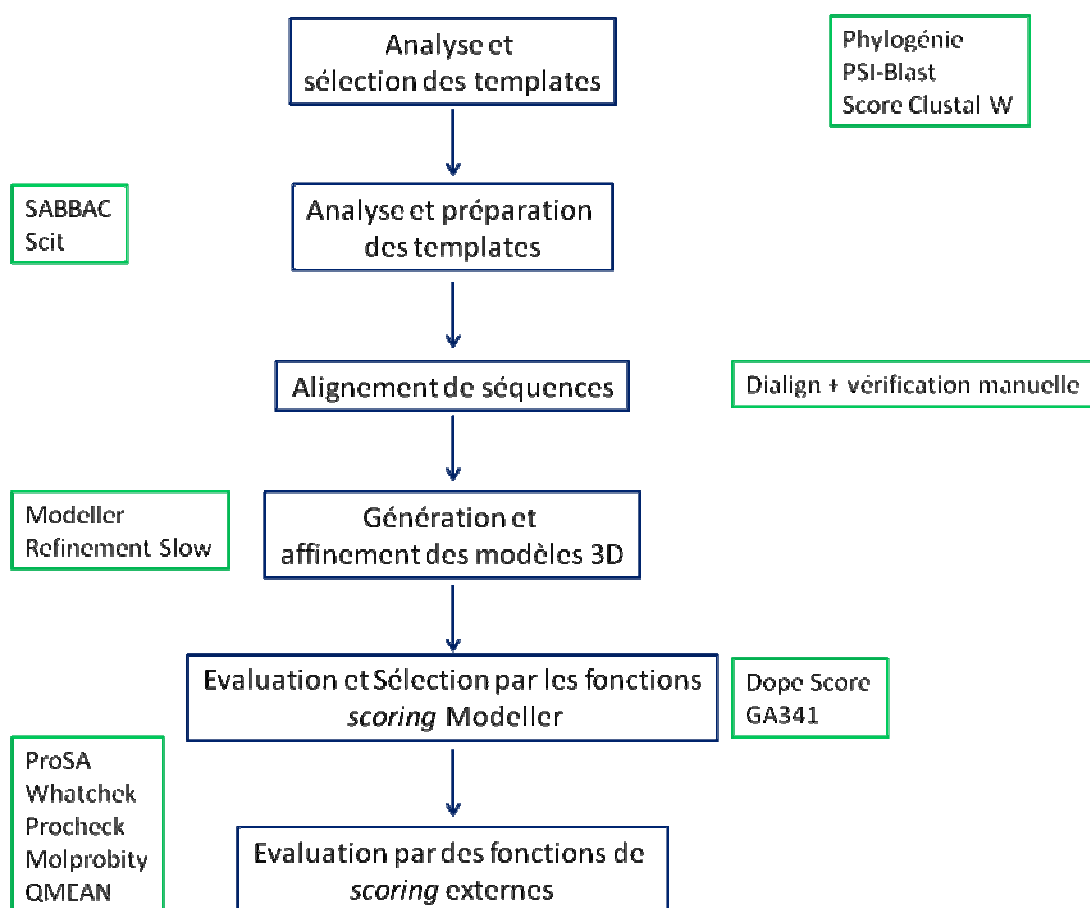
Analyse et sélection des templates

Phylogénie
PSI-Blast
Score Clustal W

SABBAC
Scit

Analyse et préparation des templates

Alignement de séquences

Dialign + vérification manuelle

Modeller
Refinement Slow

Génération et affinement des modèles 3D

Evaluation et Sélection par les fonctions *scoring* Modeller

Dope Score
GA341

ProSA
Whatchek
Procheck
Molprobity
QMEAN

Evaluation par des fonctions de *scoring* externes